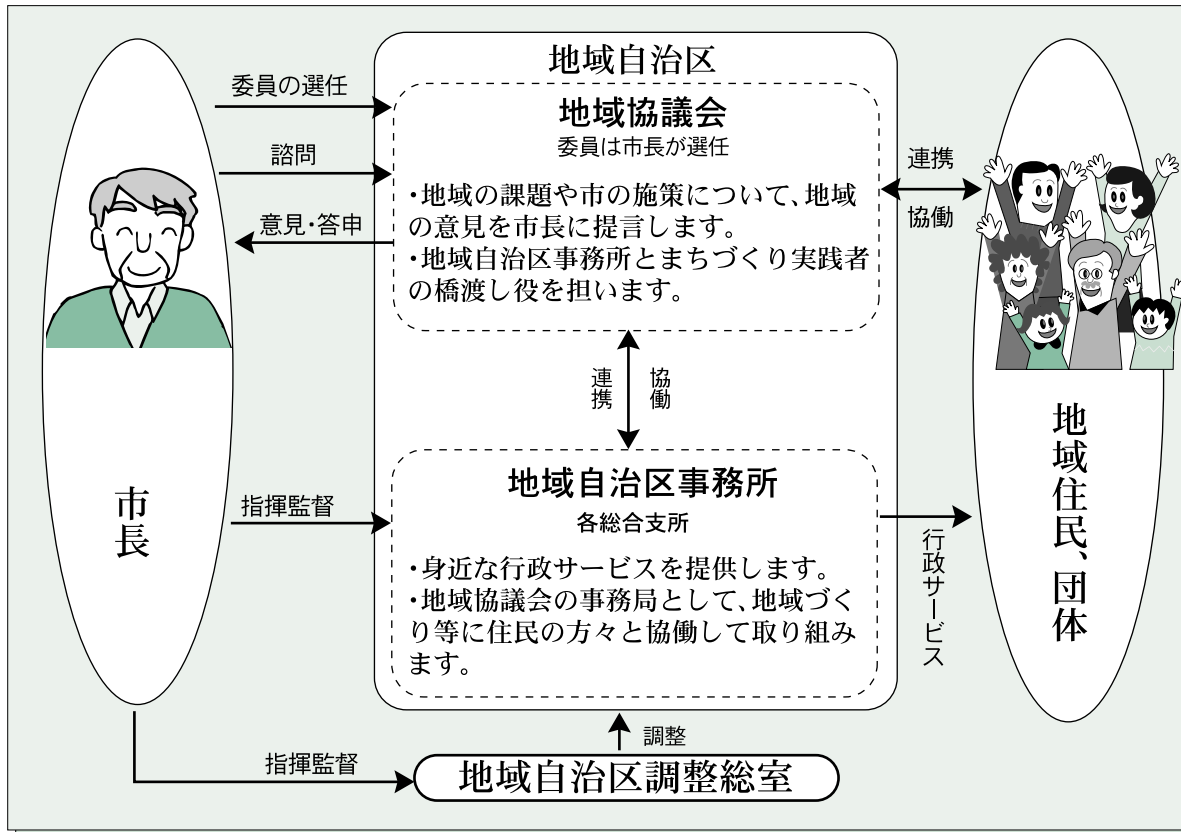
地域自治区

委員の選任

地域協議会
委員は市長が選任

諮問

意見・答申

・地域の課題や市の施策について、地域の意見を市長に提言します。
・地域自治区事務所とまちづくり実践者の橋渡し役を担います。

連携

協働

連携 協働

市長

指揮監督

地域自治区事務所
各総合支所

・身近な行政サービスを提供します。
・地域協議会の事務局として、地域づくり等に住民の方々と協働して取り組みます。

行政サービス

地域住民、団体

調整

指揮監督

地域自治区調整総室